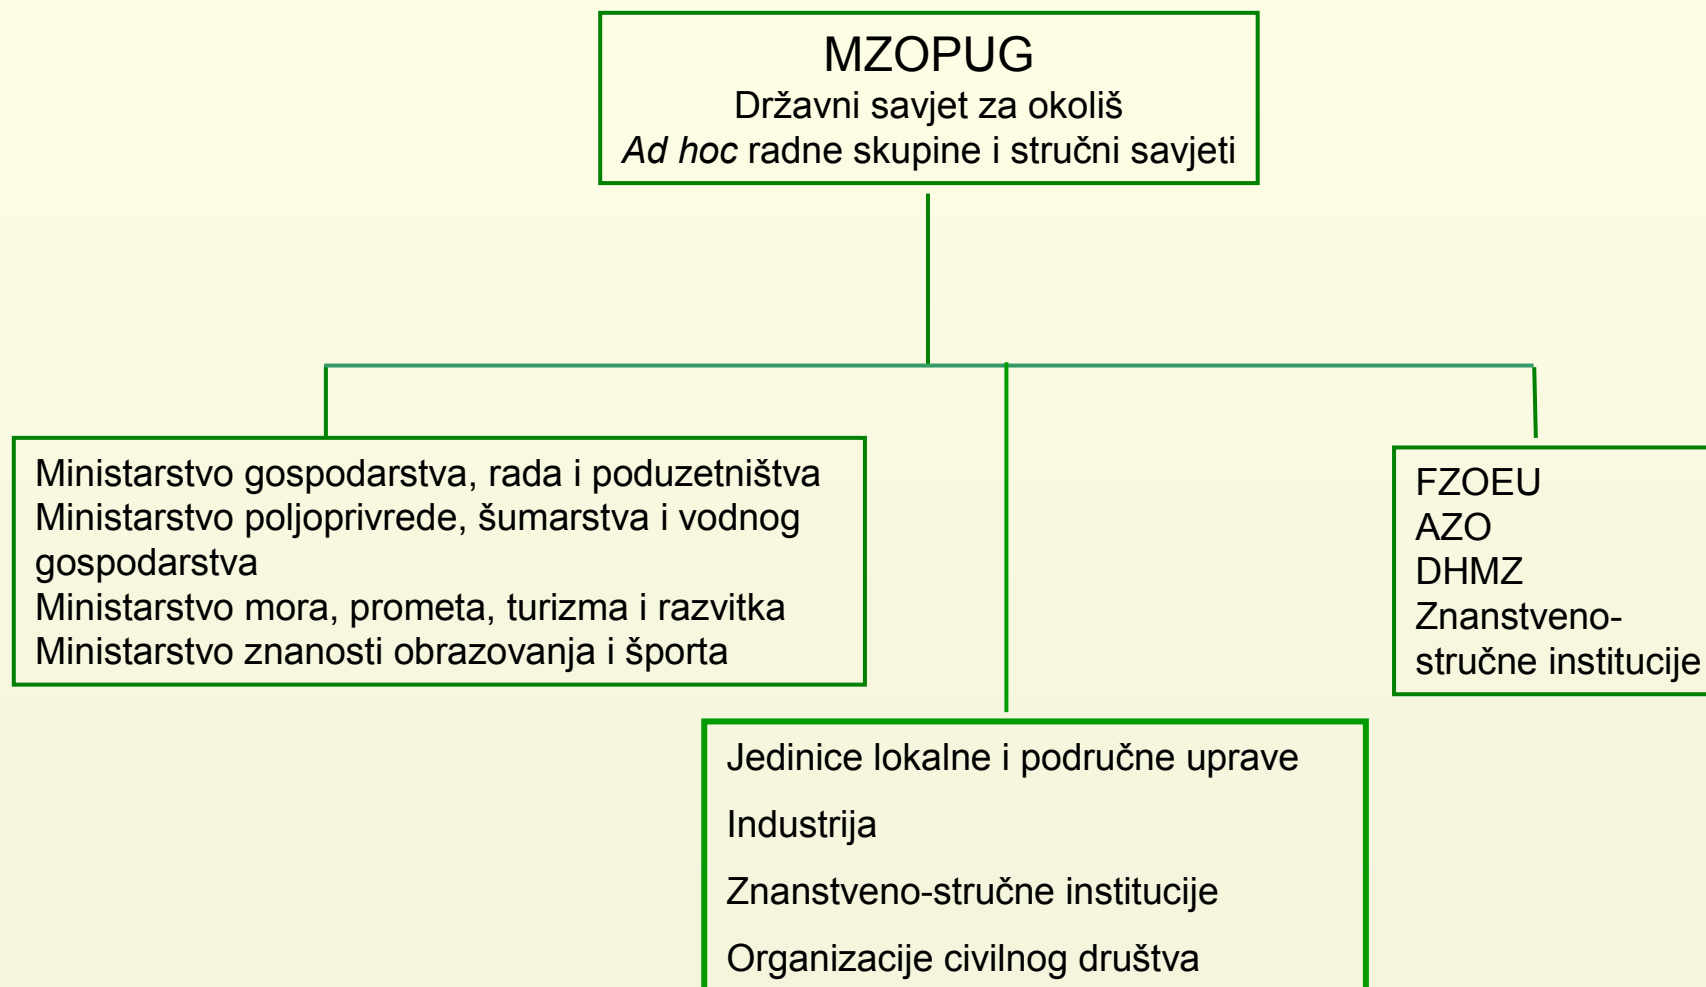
MZOPUG
Državni savjet za okoliš
Ad hoc radne skupine i stručni savjeti

Ministarstvo gospodarstva, rada i poduzetništva
Ministarstvo poljoprivrede, šumarstva i vodnog gospodarstva
Ministarstvo mora, prometa, turizma i razvitka
Ministarstvo znanosti obrazovanja i športa

FZOEU
AZO
DHMZ
Znanstveno-stručne institucije

Jedinice lokalne i područne uprave

Industrija

Znanstveno-stručne institucije

Organizacije civilnog društva